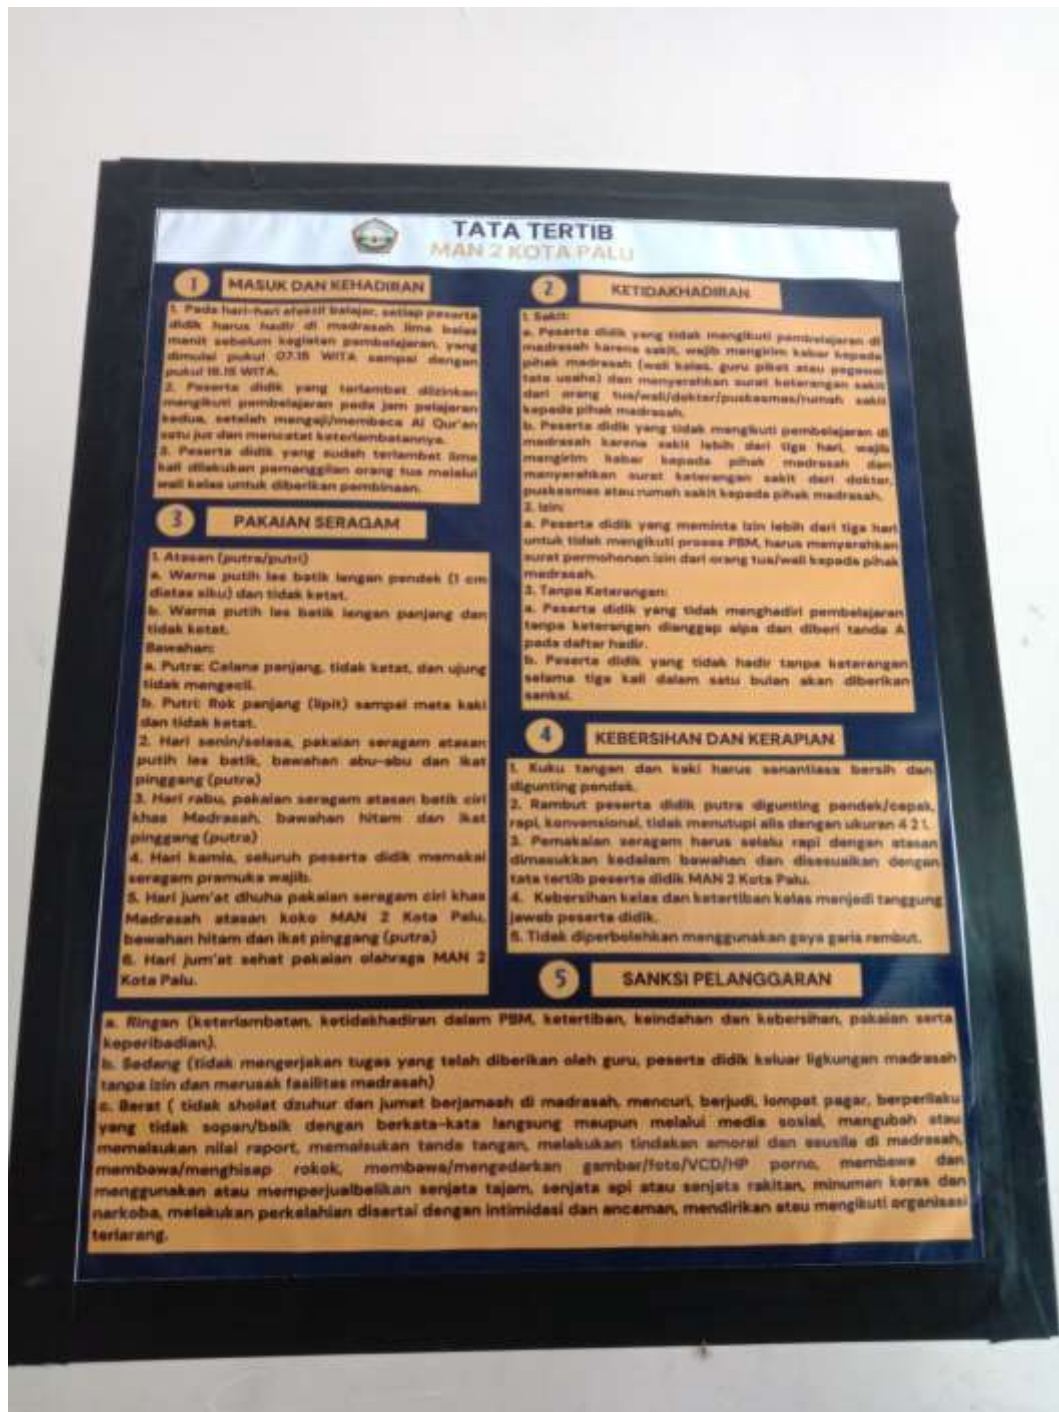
TATA TERTIB
MAN 2 KOTA PALU

1 MASUK DAN KEHADIRAN

1. Pada hari-hari efektif belajar, setiap peserta didik harus hadir di madrasah lima belas menit sebelum kegiatan pembelajaran, yang dimulai pukul 07.15 WITA sampai dengan pukul 16.15 WITA.
2. Peserta didik yang terlambat diizinkan mengikuti pembelajaran pada jam pelajaran kedua, setelah mengaji/membaca Al Qur'an satu juz dan mencatat keterlambatannya.
3. Peserta didik yang sudah terlambat lima kali dilakukan pemanggilan orang tua melalui wali kelas untuk diberikan pembinaan.

3 PAKAIAN SERAGAM

1. Atasan (putra/putri)
a. Warna putih les batik lengan pendek (1 cm diatas siku) dan tidak ketat.
b. Warna putih les batik lengan panjang dan tidak ketat.
Bawahan:
a. Putra: Celana panjang, tidak ketat, dan ujung tidak mengecil.
b. Putri: Rok panjang (lipit) sampai mata kaki dan tidak ketat.
2. Hari senin/selasa, pakaian seragam atasan putih les batik, bawahan abu-abu dan ikat pinggang (putra)
3. Hari rabu, pakaian seragam atasan batik ciri khas Madrasah, bawahan hitam dan ikat pinggang (putra)
4. Hari kamis, seluruh peserta didik memakai seragam pramuka wajib.
5. Hari jum'at dhuha pakaian seragam ciri khas Madrasah atasan koko MAN 2 Kota Palu, bawahan hitam dan ikat pinggang (putra)
6. Hari jum'at sehat pakaian olahraga MAN 2 Kota Palu.

2 KETIDAKHADIRAN

1. Sakit:
a. Peserta didik yang tidak mengikuti pembelajaran di madrasah karena sakit, wajib mengirim kabar kepada pihak madrasah (wali kelas, guru piket atau pegawai tata usaha) dan menyerahkan surat keterangan sakit dari orang tua/wali/dokter/puskesmas/rumah sakit kepada pihak madrasah.
b. Peserta didik yang tidak mengikuti pembelajaran di madrasah karena sakit lebih dari tiga hari, wajib mengirim kabar kepada pihak madrasah dan menyerahkan surat keterangan sakit dari dokter, puskesmas atau rumah sakit kepada pihak madrasah.
2. Izin:
a. Peserta didik yang meminta izin lebih dari tiga hari untuk tidak mengikuti proses PBM, harus menyerahkan surat permohonan izin dari orang tua/wali kepada pihak madrasah.
3. Tanpa Keterangan:
a. Peserta didik yang tidak menghadiri pembelajaran tanpa keterangan dianggap alpa dan diberi tanda A pada daftar hadir.
b. Peserta didik yang tidak hadir tanpa keterangan selama tiga kali dalam satu bulan akan diberikan sanksi.

4 KEBERSIHAN DAN KERAPIAN

1. Kuku tangan dan kaki harus senantiasa bersih dan digunting pendek.
2. Rambut peserta didik putra digunting pendek/cepak, rapi, konvensional, tidak menutupi alis dengan ukuran 4 2 1.
3. Pemakaian seragam harus selalu rapi dengan atasan dimasukkan kedalam bawahan dan disesuaikan dengan tata tertib peserta didik MAN 2 Kota Palu.
4. Kebersihan kelas dan ketertiban kelas menjadi tanggung jawab peserta didik.
5. Tidak diperbolehkan menggunakan gaya garis rambut.

5 SANKSI PELANGGARAN

a. Ringan (keterlambatan, ketidakhadiran dalam PBM, ketertiban, keindahan dan kebersihan, pakaian serta keperibadian).
b. Sedang (tidak mengerjakan tugas yang telah diberikan oleh guru, peserta didik keluar ligkungan madrasah tanpa izin dan merusak fasilitas madrasah)
c. Berat ( tidak sholat dzuhur dan jumat berjamaah di madrasah, mencuri, berjudi, lompat pagar, berperilaku yang tidak sopan/baik dengan berkata-kata langsung maupun melalui media sosial, mengubah atau memalsukan nilai raport, memalsukan tanda tangan, melakukan tindakan amoral dan asusila di madrasah, membawa/menghisap rokok, membawa/mengedarkan gambar/foto/VCD/HP porno, membawa dan menggunakan atau memperjualbelikan senjata tajam, senjata api atau senjata rakitan, minuman keras dan narkoba, melakukan perkelahian disertai dengan intimidasi dan ancaman, mendirikan atau mengikuti organisasi terlarang.